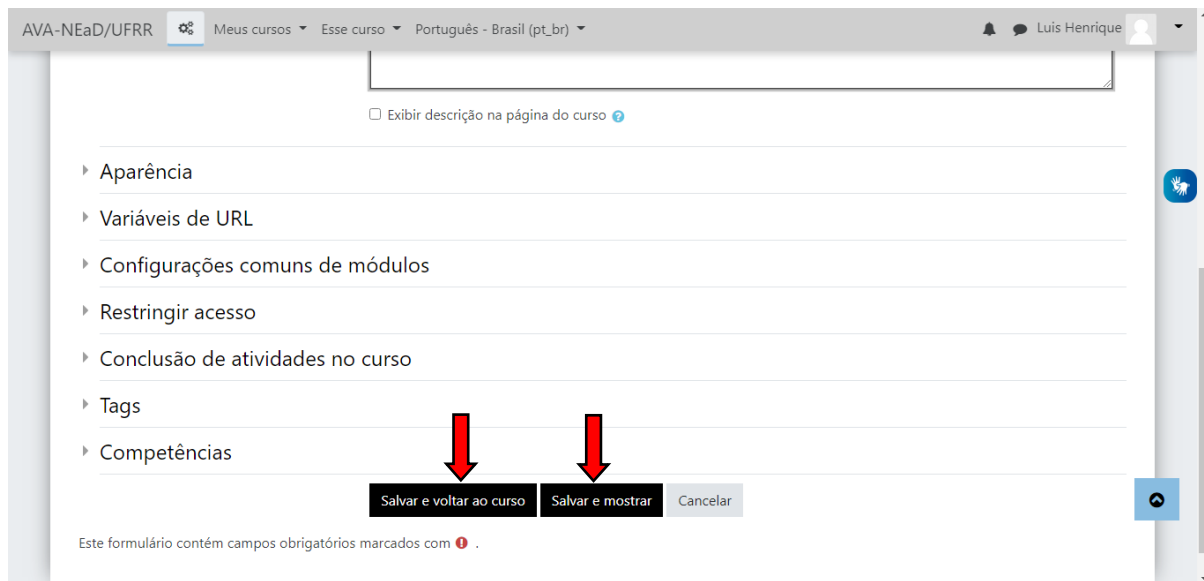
AVA-NEaD/UFRR Meus cursos Esse curso Português - Brasil (pt_br) Luis Henrique

Exibir descrição na página do curso

Aparência

Variáveis de URL

Configurações comuns de módulos

Restringir acesso

Conclusão de atividades no curso

Tags

Competências

Salvar e voltar ao curso Salvar e mostrar Cancelar

Este formulário contém campos obrigatórios marcados com .